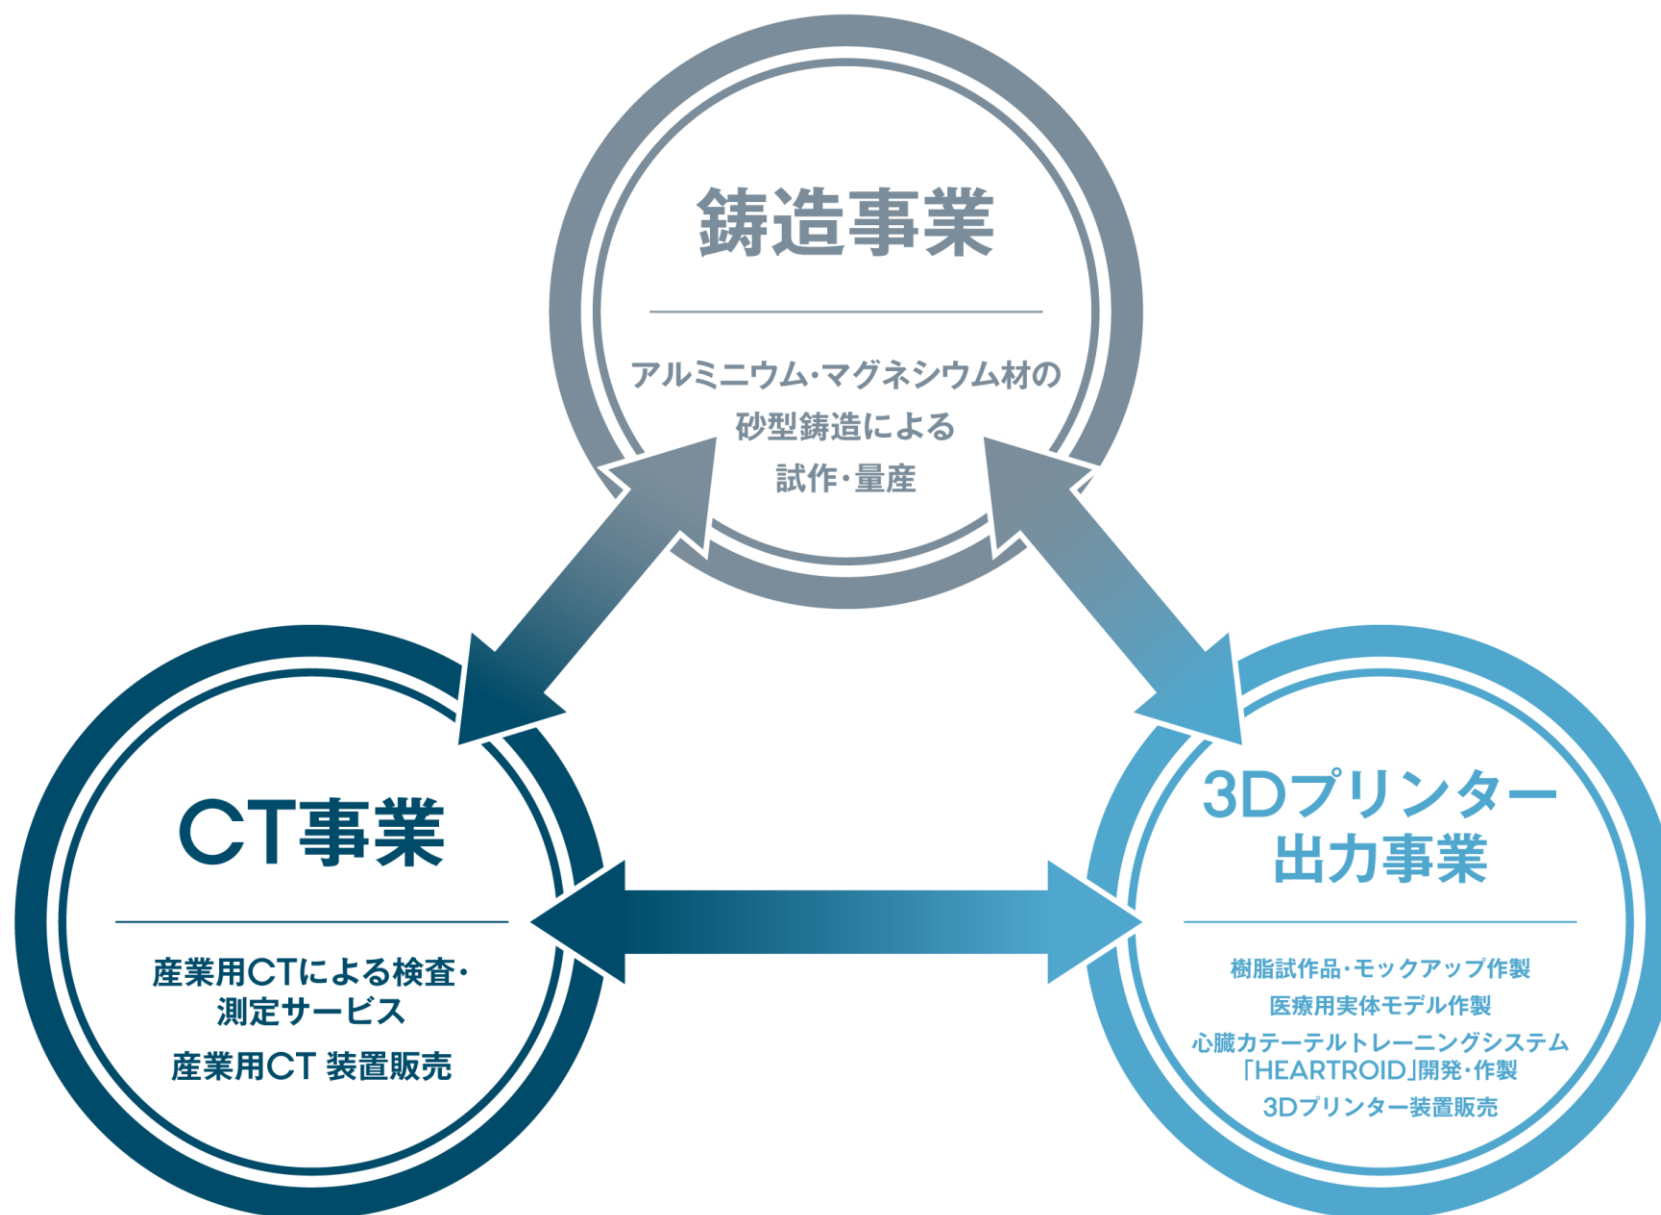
鋳造事業

アルミニウム・マグネシウム材の
砂型鋳造による
試作・量産

CT事業

産業用CTによる検査・
測定サービス
産業用CT 装置販売

3Dプリンター
出力事業

樹脂試作品・モックアップ作製
医療用実体モデル作製
心臓カテーテルトレーニングシステム
「HEARTROID」開発・作製
3Dプリンター装置販売